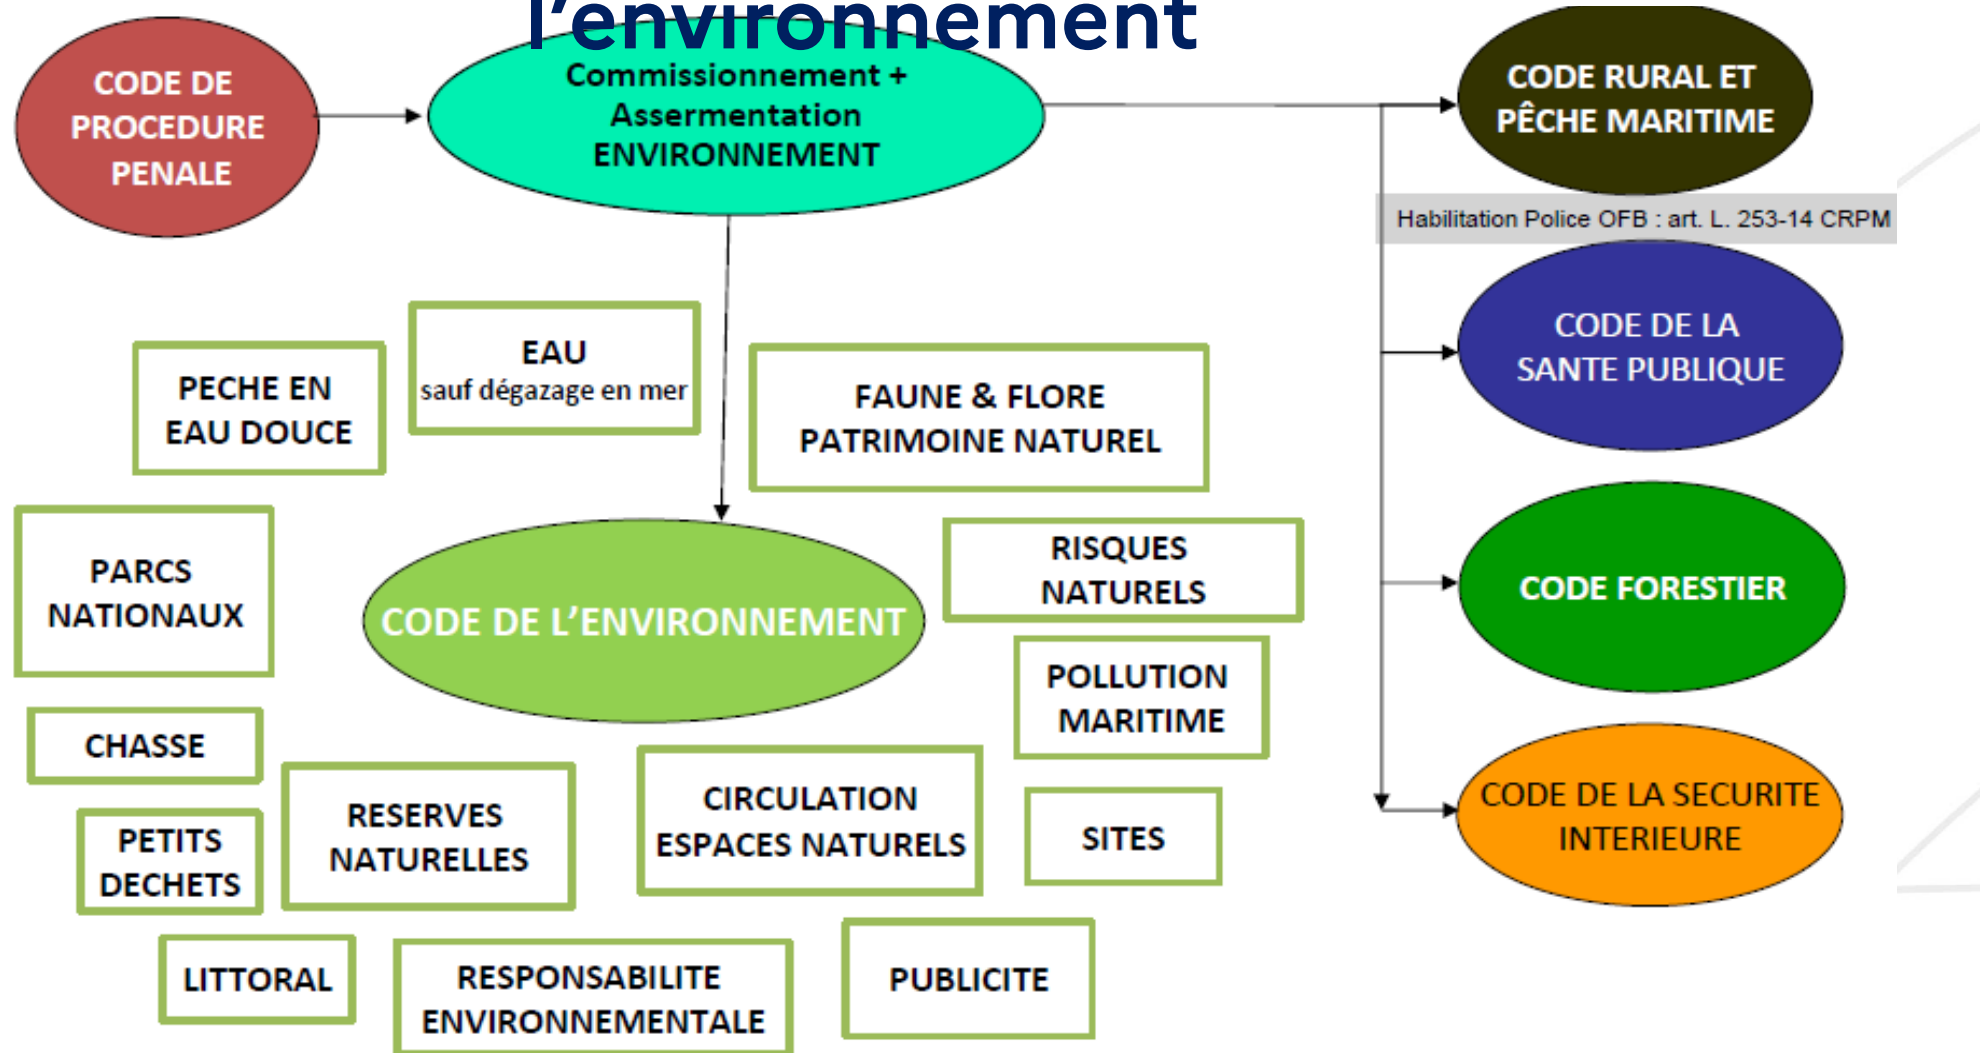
l'environnement

CODE DE PROCEDURE PENALE

Commissionnement + Assermentation ENVIRONNEMENT

CODE RURAL ET PÊCHE MARITIME

Habilitation Police OFB : art. L. 253-14 CRPM

CODE DE LA SANTE PUBLIQUE

CODE FORESTIER

CODE DE LA SECURITE INTERIEURE

PECHE EN EAU DOUCE

EAU
sauf dégazage en mer

FAUNE & FLORE
PATRIMOINE NATUREL

PARCS NATIONAUX

CODE DE L'ENVIRONNEMENT

RISQUES NATURELS

POLLUTION MARITIME

CHASSE

PETITS DECHETS

RESERVES NATURELLES

CIRCULATION ESPACES NATURELS

SITES

LITTORAL

RESPONSABILITE ENVIRONNEMENTALE

PUBLICITE